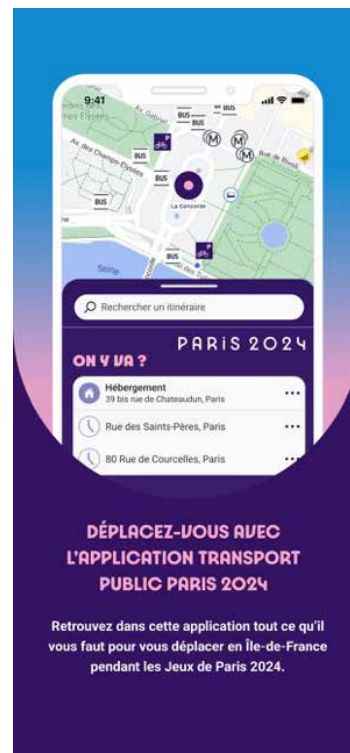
9:41

BUS

BUS

BUS

Av. des Champs-Élysées

BUS

BUS

BUS

Rue de Rivoli

La Concorde

Seine

BUS

Rechercher un itinéraire

PARiS 2024

ON Y VA ?

Hébergement
39 bis rue de Chateaudun, Paris

Rue des Saints-Pères, Paris

80 Rue de Courcelles, Paris

DÉPLACEZ-VOUS AVEC L'APPLICATION TRANSPORT PUBLIC PARIS 2024

Retrouvez dans cette application tout ce qu'il vous faut pour vous déplacer en Île-de-France pendant les Jeux de Paris 2024.